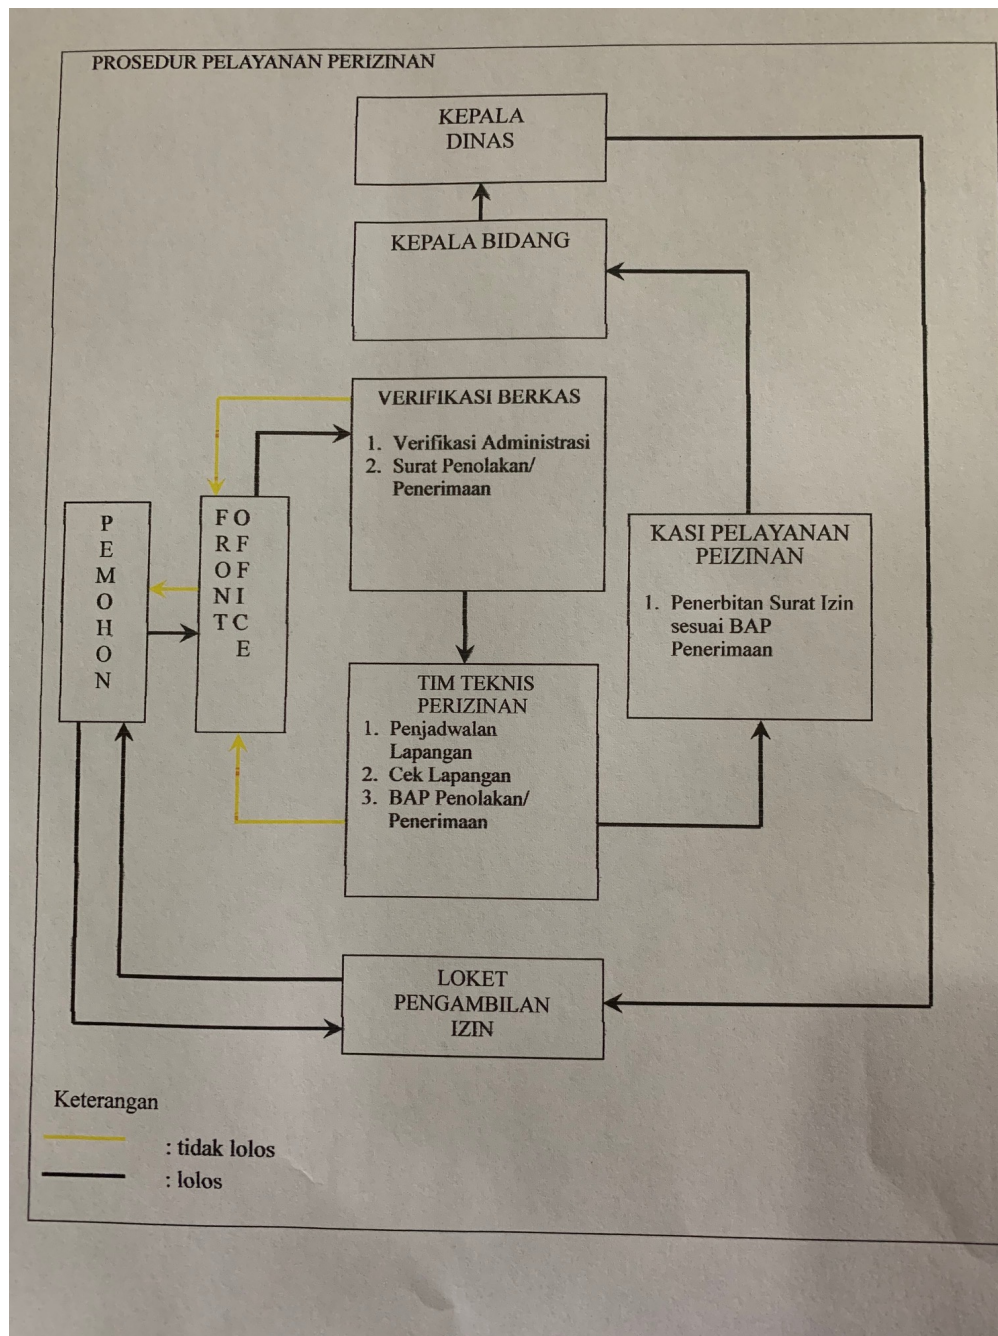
PROSEDUR PELAYANAN PERIZINAN

KEPALA DINAS

KEPALA BIDANG

VERIFIKASI BERKAS
1. Verifikasi Administrasi
2. Surat Penolakan/ Penerimaan

PEMOHON

FRONT OFFICE

KASI PELAYANAN PEIZINAN
1. Penerbitan Surat Izin sesuai BAP Penerimaan

TIM TEKNIS PERIZINAN
1. Penjadwalan Lapangan
2. Cek Lapangan
3. BAP Penolakan/ Penerimaan

LOKET PENGAMBILAN IZIN

Keterangan
: tidak lolos
: lolos